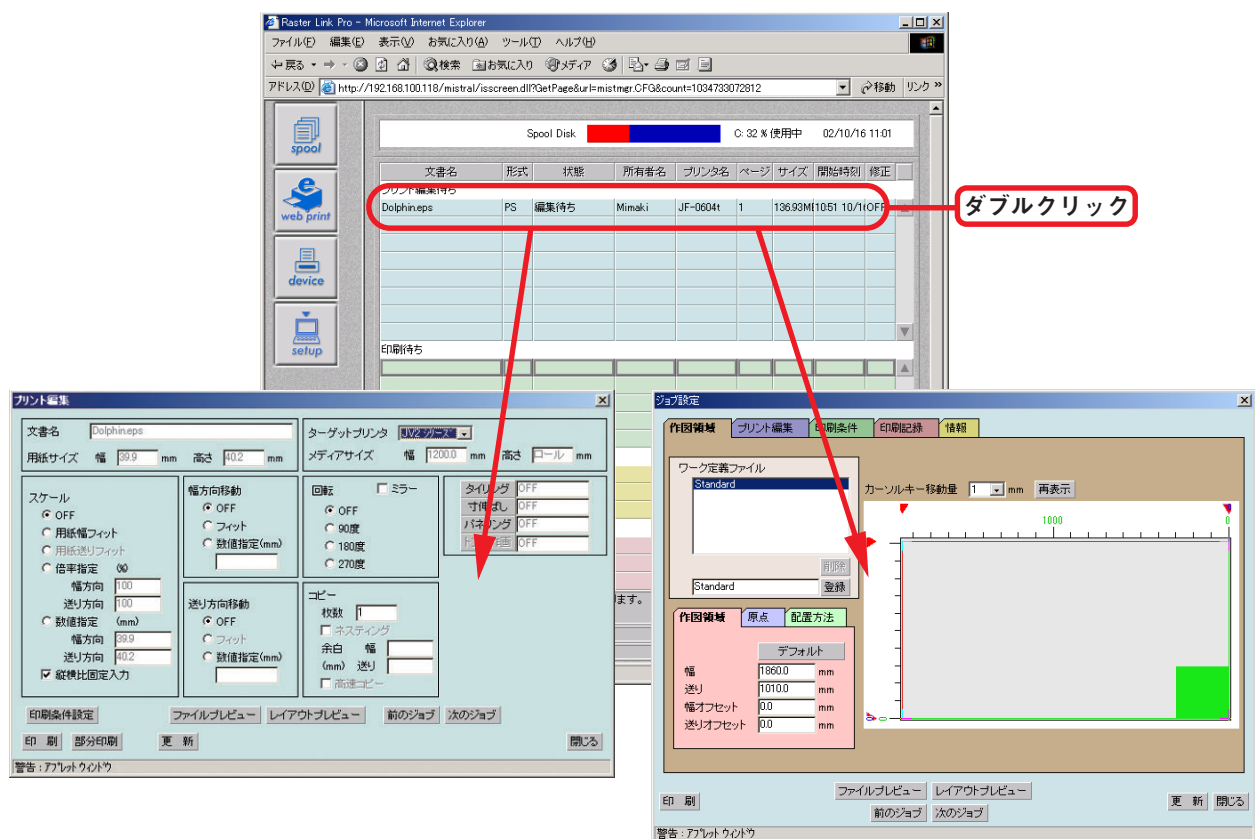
Raster Link Pro - Microsoft Internet Explorer

ファイル(F) 編集(E) 表示(V) お気に入り(A) ツール(T) ヘルプ(H)

戻る 検索 お気に入り メディア

アドレス(D) http://192.168.100.118/mistral/isscreen.dll?GetPage&url=mistmgr.CFG&count=1034733072812 移動 リンク »

spool
web print
device
setup

Spool Disk C: 32 % 使用中 02/10/16 11:01

| 文書名 | 形式 | 状態 | 所有者名 | プリンタ名 | ページ | サイズ | 開始時刻 | 修正 |
|---|---|---|---|---|---|---|---|---|
| プリント編集待ち | | | | | | | | |
| Dolphin.eps | PS | 編集待ち | Mimaki | JF-0604t | 1 | 136.93M | 10:51 10/1 | OFF |

印刷待ち

ダブルクリック

プリント編集

文書名 Dolphin.eps
用紙サイズ 幅 39.9 mm 高さ 40.2 mm
ターゲットプリンタ JV2シリーズ
メディアサイズ 幅 1200.0 mm 高さ ロール mm

スケール
OFF
用紙幅フィット
用紙送りフィット
倍率指定 (%)
幅方向 100
送り方向 100
数値指定 (mm)
幅方向 39.9
送り方向 40.2
縦横比固定入力

幅方向移動
OFF
フィット
数値指定(mm)

送り方向移動
OFF
フィット
数値指定(mm)

回転 ミラー
OFF
90度
180度
270度

タイリング OFF
寸作ばし OFF
パネリング OFF
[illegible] OFF

コピー
枚数 1
ネスティング
余白 幅
(mm) 送り
高速コピー

ます。

印刷条件設定 ファイルプレビュー レイアウトプレビュー 前のジョブ 次のジョブ
印 刷 部分印刷 更 新 閉じる
警告 : アプレット ウィンドウ

ジョブ設定

作図領域 プリント編集 印刷条件 印刷記録 情報

ワーク定義ファイル
Standard
削除
Standard 登録

カーソルキー移動量 1 mm 再表示
1000 0

作図領域 原点 配置方法
デフォルト
幅 1860.0 mm
送り 1010.0 mm
幅オフセット 0.0 mm
送りオフセット 0.0 mm

印 刷 ファイルプレビュー レイアウトプレビュー 前のジョブ 次のジョブ 更 新 閉じる
警告 : アプレット ウィンドウ